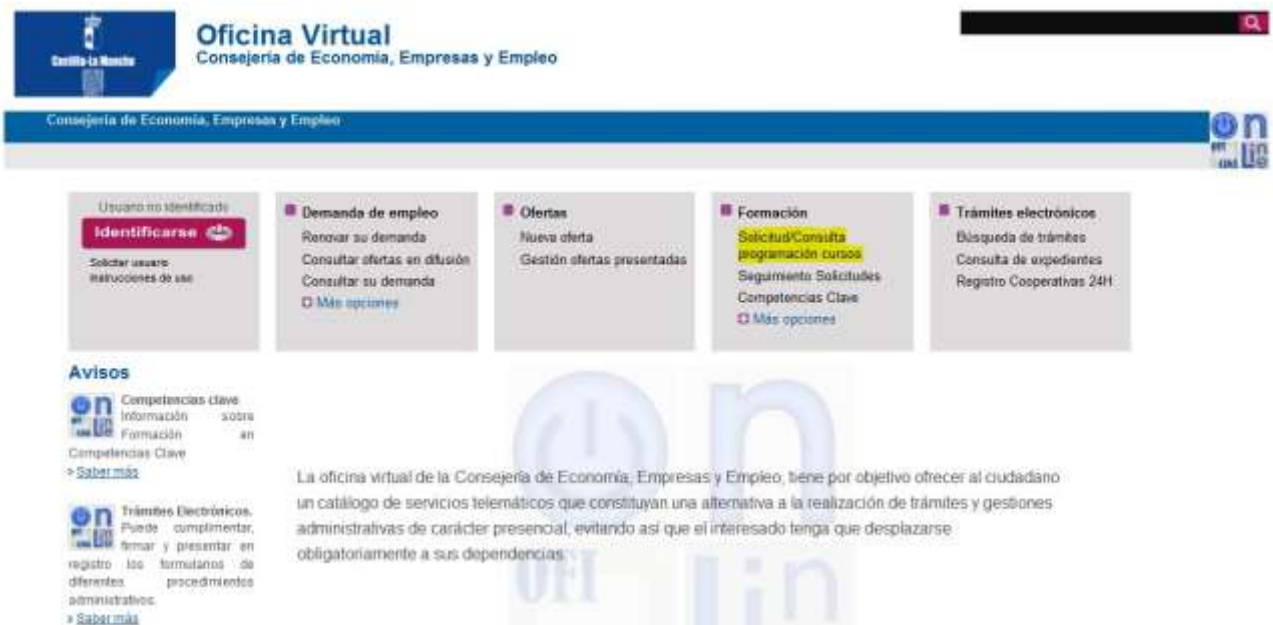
Castilla-La Mancha

Oficina Virtual
Consejería de Economía, Empresas y Empleo

Consejería de Economía, Empresas y Empleo

Usuario no identificado
Identificarse
Solicitar usuario
Instrucciones de uso

Demanda de empleo
Renovar su demanda
Consultar ofertas en difusión
Consultar su demanda
Más opciones

Ofertas
Nueva oferta
Gestión ofertas presentadas

Formación
Solicitud/Consulta programación cursos
Seguimiento Solicitudes
Competencias Clave
Más opciones

Trámites electrónicos
Búsqueda de trámites
Consulta de expedientes
Registro Cooperativas 24H

Avisos

Competencias clave
Información sobre Formación en Competencias Clave
» Saber más

Trámites Electrónicos.
Puede cumplimentar, firmar y presentar en registro los formularios de diferentes procedimientos administrativos.
» Saber más

La oficina virtual de la Consejería de Economía, Empresas y Empleo, tiene por objetivo ofrecer al ciudadano un catálogo de servicios telemáticos que constituyan una alternativa a la realización de trámites y gestiones administrativas de carácter presencial, evitando así que el interesado tenga que desplazarse obligatoriamente a sus dependencias.